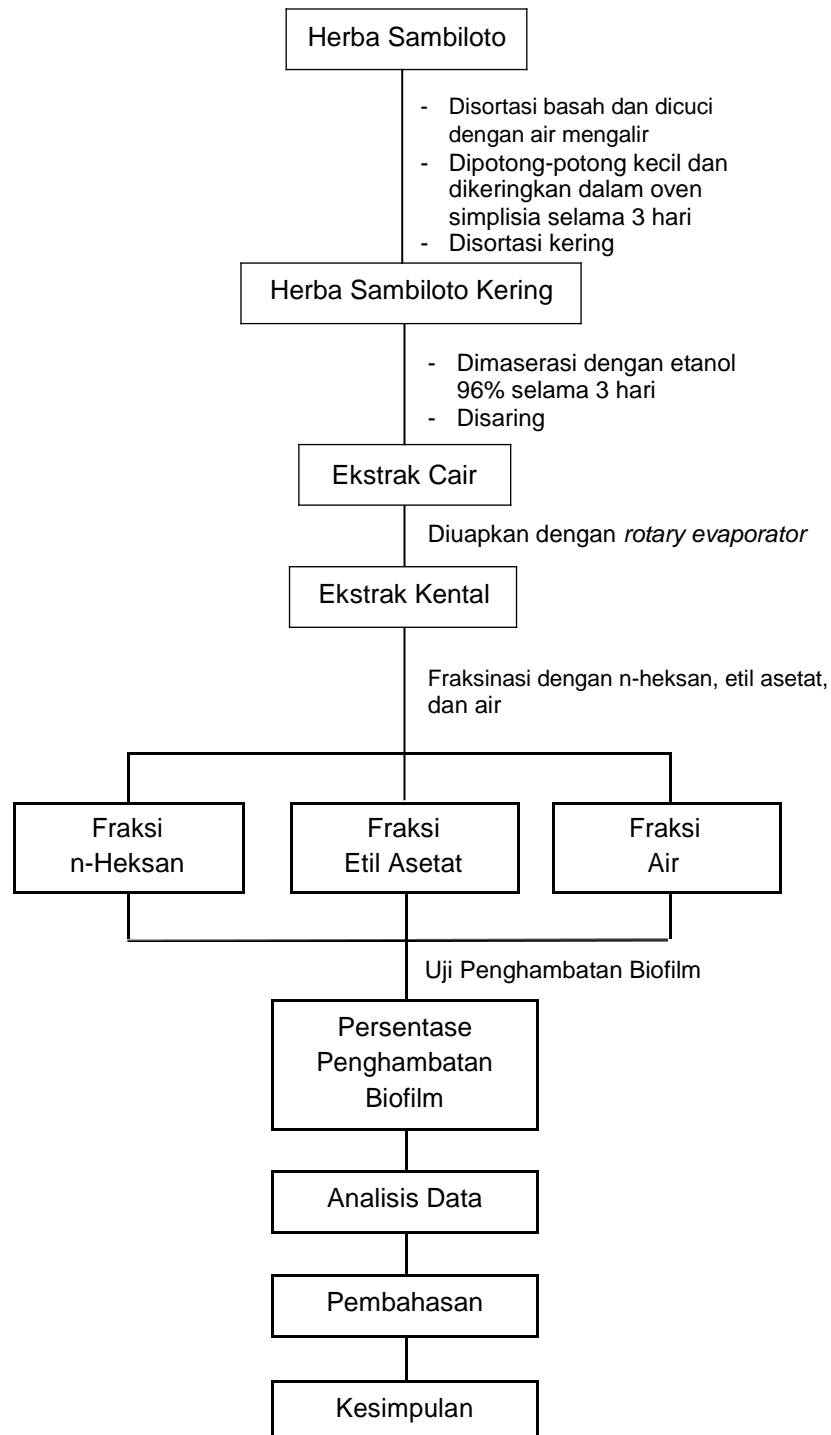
Herba Sambiloto

- Disortasi basah dan dicuci dengan air mengalir
- Dipotong-potong kecil dan dikeringkan dalam oven simplisia selama 3 hari
- Disortasi kering

Herba Sambiloto Kering

- Dimaserasi dengan etanol 96% selama 3 hari
- Disaring

Ekstrak Cair

Diuapkan dengan *rotary evaporator*

Ekstrak Kental

Fraksinasi dengan n-heksan, etil asetat, dan air

Fraksi n-Heksan

Fraksi Etil Asetat

Fraksi Air

Uji Penghambatan Biofilm

Persentase Penghambatan Biofilm

Analisis Data

Pembahasan

Kesimpulan